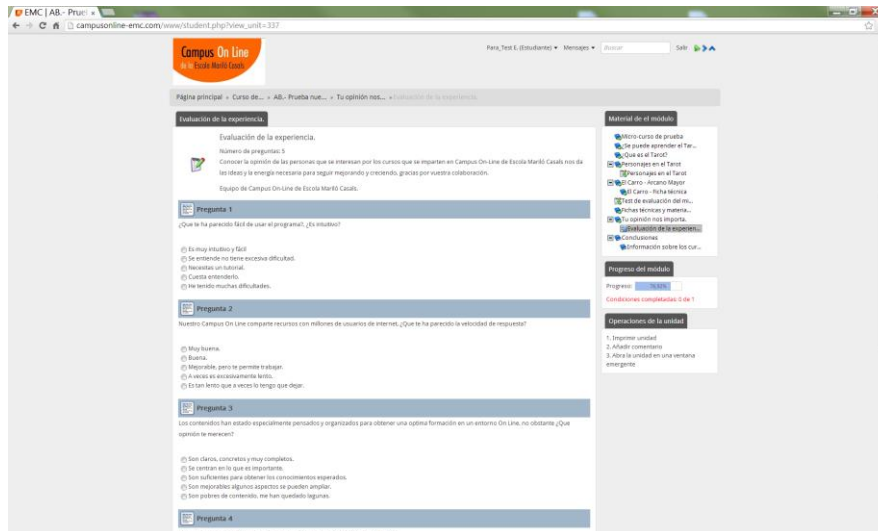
EMC | AB.- Prue ×

campusonline-emc.com/www/student.php?view_unit=337

Campus On Line
de la Escola Mariló Casals

Para_Test E. (Estudiante) ▾ Mensajes ▾ Buscar Salir

Página principal » Curso de... » AB.- Prueba nue... » Tu opinión nos... » Evaluación de la experiencia

Evaluación de la experiencia.

Evaluación de la experiencia.

Número de preguntas: 5

Conocer la opinión de las personas que se interesan por los cursos que se imparten en Campus On-Line de Escola Mariló Casals nos da las ideas y la energía necesaria para seguir mejorando y creciendo, gracias por vuestra colaboración.

Equipo de Campus On-Line de Escola Mariló Casals.

Pregunta 1

¿Que te ha parecido fácil de usar el programa?, ¿Es intuitivo?

Es muy intuitivo y fácil
Se entiende no tiene excesiva dificultad.
Necesitas un tutorial.
Cuesta entenderlo.
He tenido muchas dificultades.

Pregunta 2

Nuestro Campus On Line comparte recursos con millones de usuarios de internet. ¿Que te ha parecido la velocidad de respuesta?

Muy buena.
Buena.
Mejorable, pero te permite trabajar.
A veces es excesivamente lento.
Es tan lento que a veces lo tengo que dejar.

Pregunta 3

Los contenidos han estado especialmente pensados y organizados para obtener una optima formación en un entorno On Line, no obstante ¿Que opinión te merecen?

Son claros, concretos y muy completos.
Se centran en lo que es importante.
Son suficientes para obtener los conocimientos esperados.
Son mejorables algunos aspectos se pueden ampliar.
Son pobres de contenido, me han quedado lagunas.

Pregunta 4

Material de el módulo

Micro-curso de prueba
Se puede aprender el Tar...
Que es el Tarot?
Personajes en el Tarot
Personajes en el Tarot
El Carro - Arcano Mayor
El Carro - Ficha técnica
Test de evaluación del mi...
Fichas técnicas y materia...
Tu opinión nos importa.
Evaluación de la experien...
Conclusiones
Información sobre los cur...

Progreso del módulo

Progreso: 78.93%

Condiciones completadas: 0 de 1

Operaciones de la unidad

1. Imprimir unidad
2. Añadir comentario
3. Abra la unidad en una ventana emergente